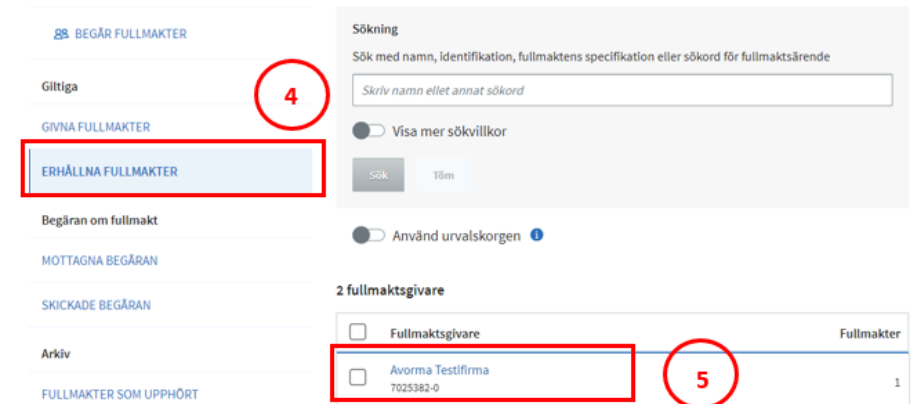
BEGÄR FULLMAKTER

Giltiga

GIVNA FULLMAKTER

ERHÅLLNA FULLMAKTER

Begäran om fullmakt

MOTTAGNA BEGÄRAN

SKICKADE BEGÄRAN

Arkiv

FULLMAKTER SOM UPPHÖRT

4

Sökning

Sök med namn, identifikation, fullmaktens specifikation eller sökord för fullmaktsärende

Skriv namn ellet annat sökord

Visa mer sökvillkor

Sök

Töm

Använd urvalskorgen

2 fullmaktsgivare

| Fullmaktsgivare | Fullmakter |
|---|---|
| Avorma Testifirma 7025382-0 | 1 |

5